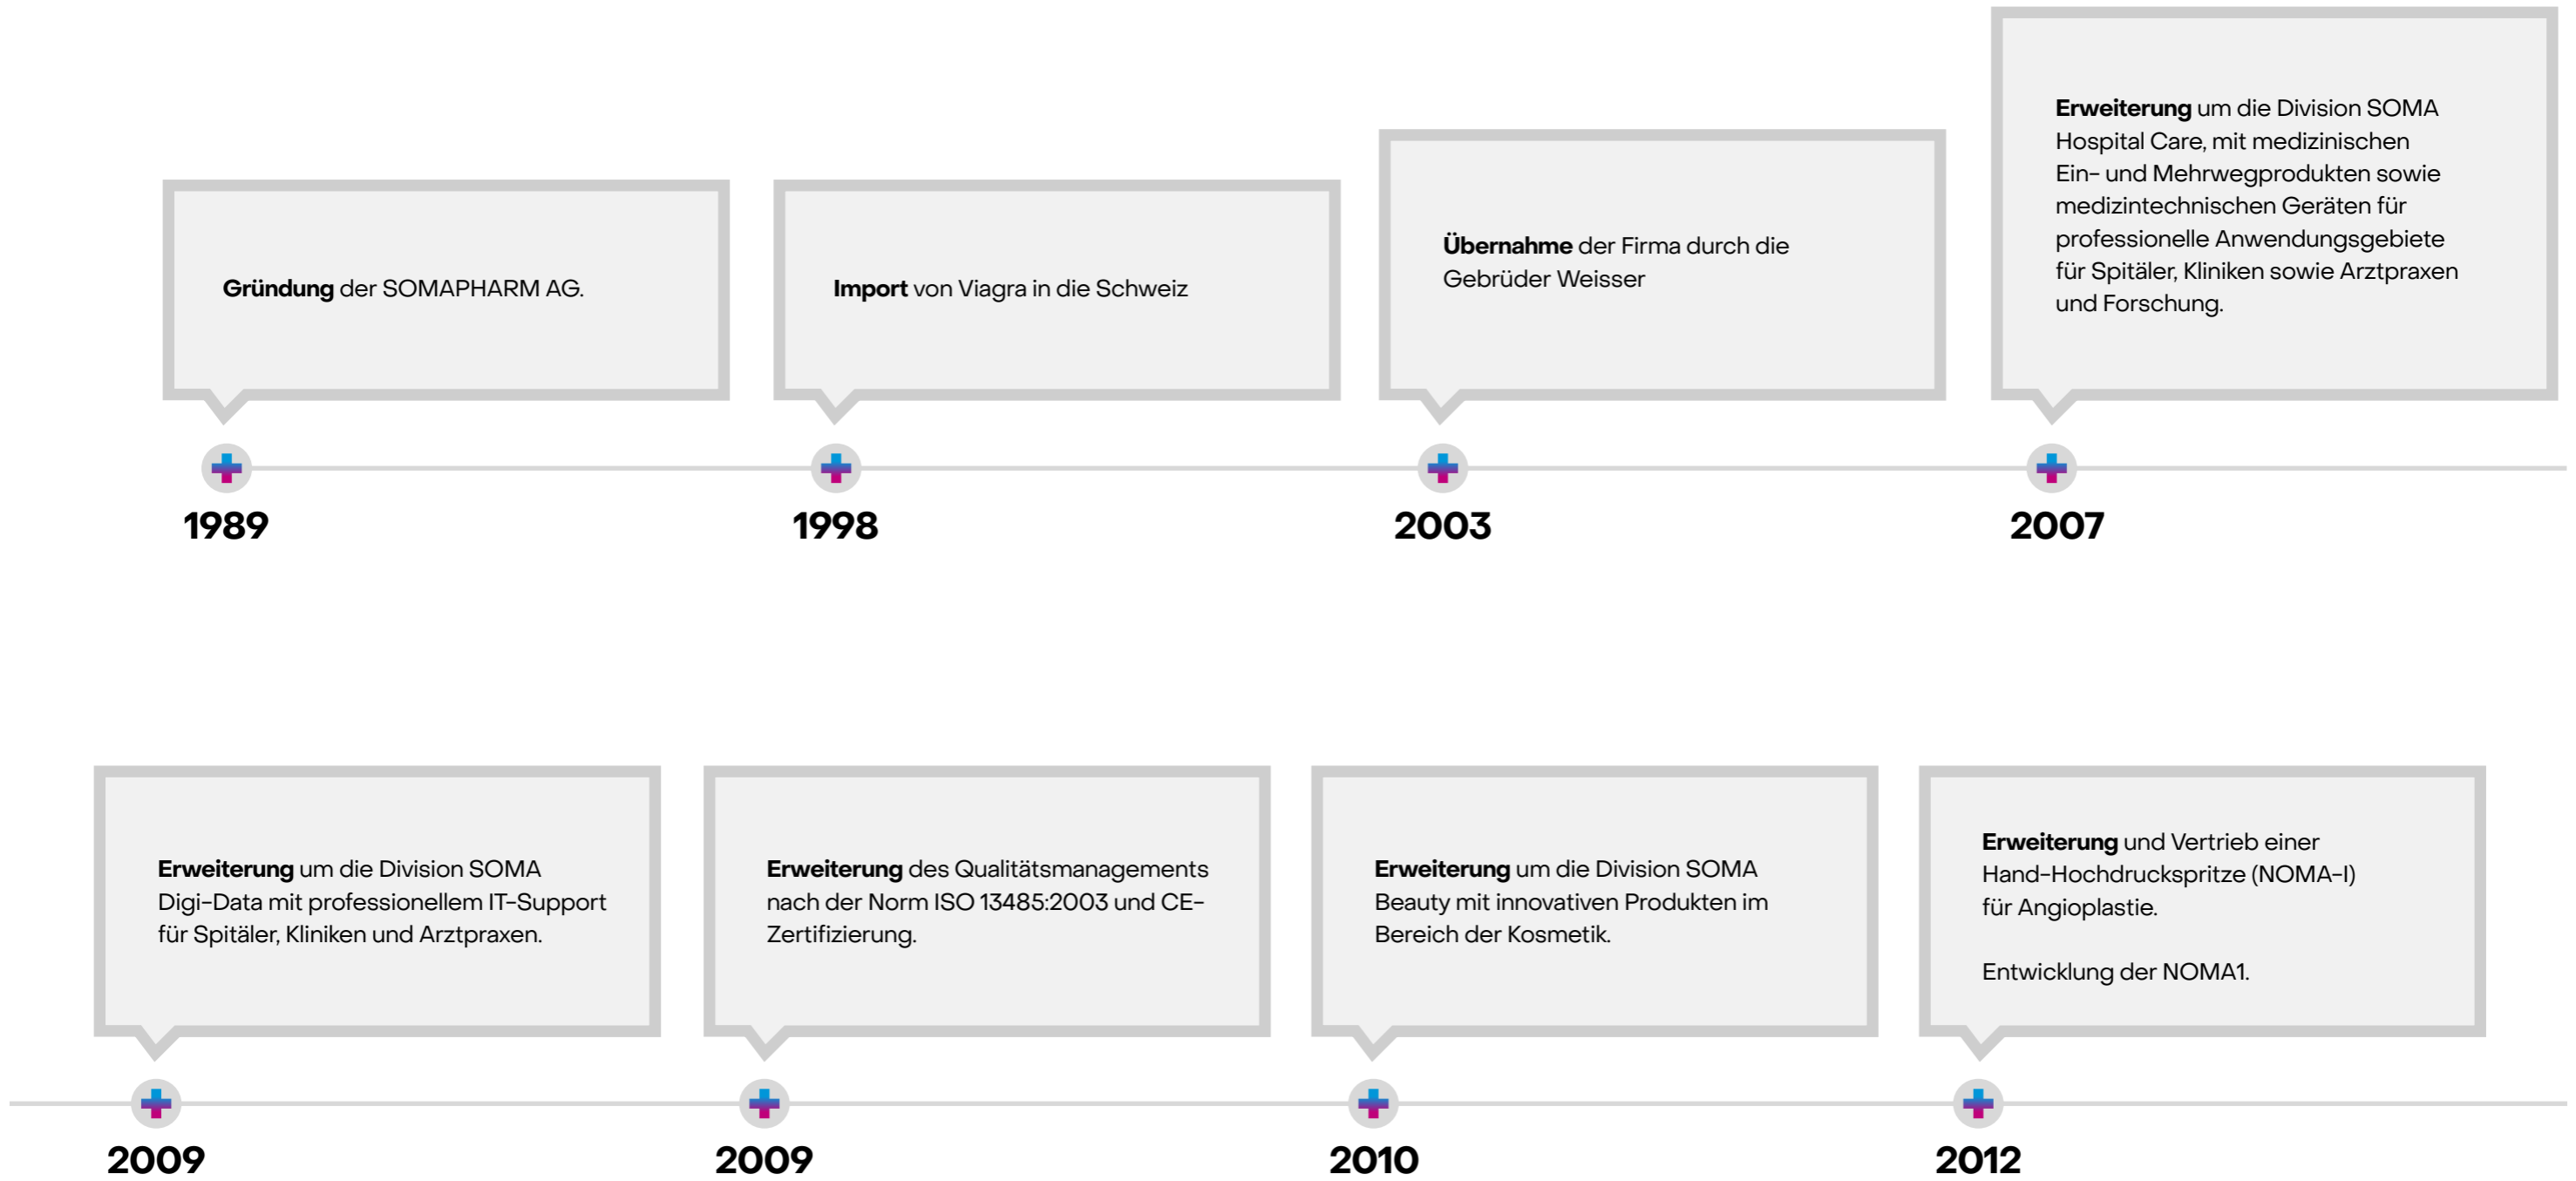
Gründung der SOMAPHARM AG.

1989

Import von Viagra in die Schweiz

1998

Übernahme der Firma durch die Gebrüder Weisser

2003

Erweiterung um die Division SOMA Hospital Care, mit medizinischen Ein- und Mehrwegprodukten sowie medizintechnischen Geräten für professionelle Anwendungsgebiete für Spitäler, Kliniken sowie Arztpraxen und Forschung.

2007

Erweiterung um die Division SOMA Digi-Data mit professionellem IT-Support für Spitäler, Kliniken und Arztpraxen.

2009

Erweiterung des Qualitätsmanagements nach der Norm ISO 13485:2003 und CE-Zertifizierung.

2009

Erweiterung um die Division SOMA Beauty mit innovativen Produkten im Bereich der Kosmetik.

2010

Erweiterung und Vertrieb einer Hand-Hochdruckspritze (NOMA-I) für Angioplastie.

Entwicklung der NOMA1.

2012